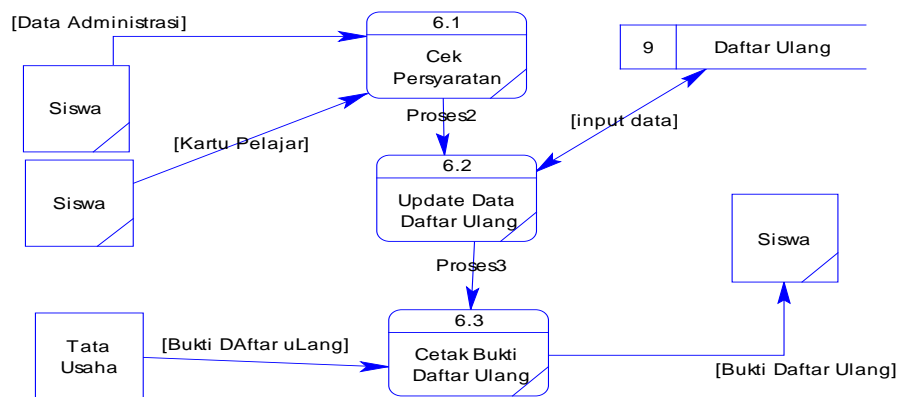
[Data Administrasi]

6.1

Cek Persyaratan

9

Daftar Ulang

Siswa

Proses2

[input data]

[Kartu Pelajar]

6.2

Siswa

Update Data Daftar Ulang

Siswa

Proses3

Tata Usaha

6.3

[Bukti DAftar uLang]

Cetak Bukti Daftar Ulang

[Bukti Daftar Ulang]